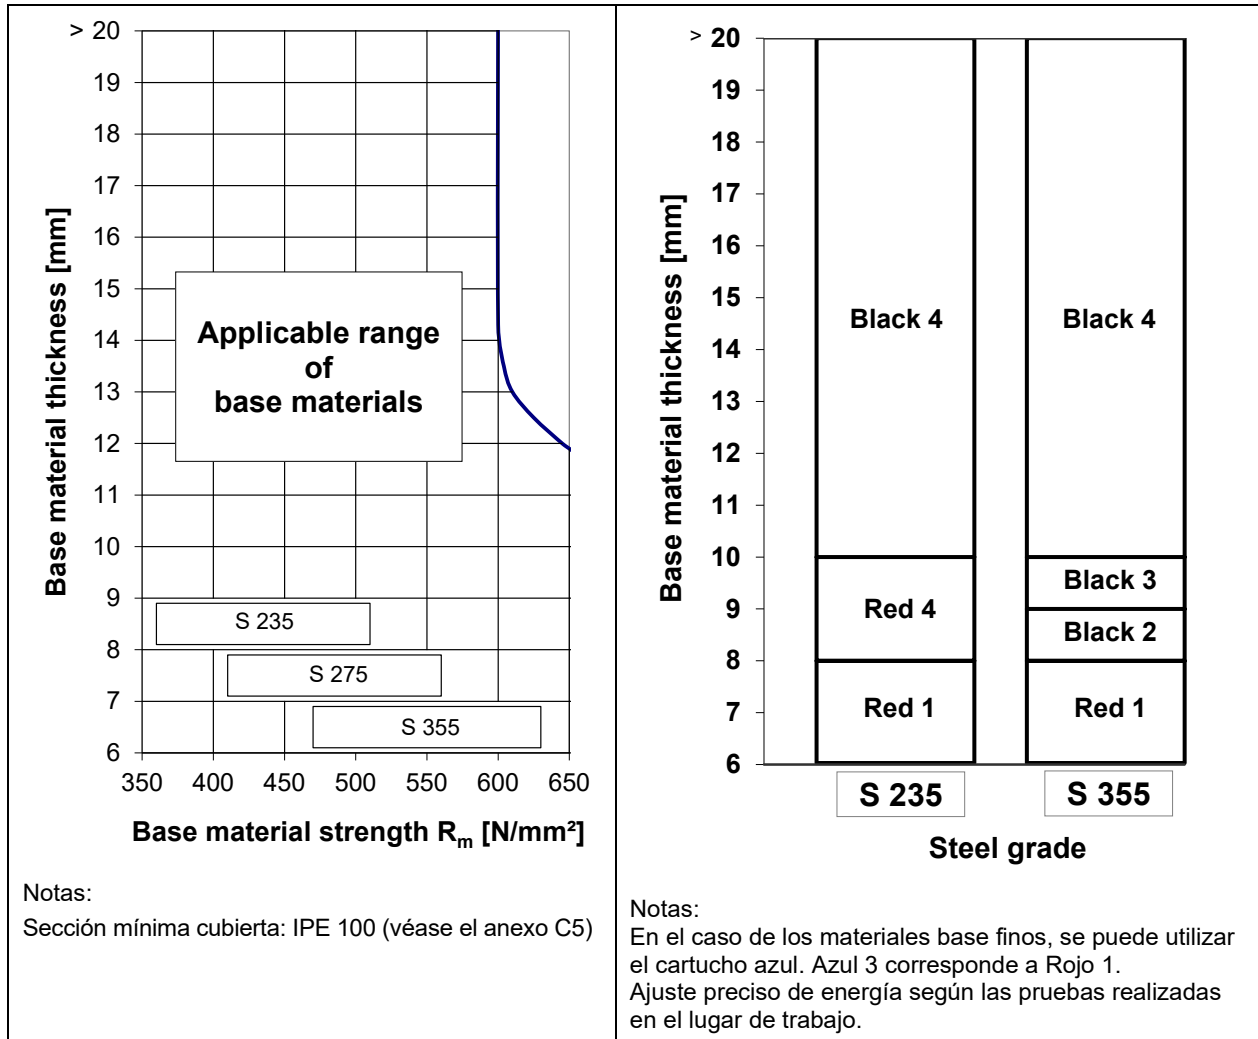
> 20
19
18
17
16
15
14
13
12
11
10
9
8
7
6

Base material thickness [mm]

Applicable range of base materials

S 235
S 275
S 355

350 400 450 500 550 600 650

Base material strength $R_m$ [N/mm²]

Notas:
Sección mínima cubierta: IPE 100 (véase el anexo C5)

> 20
19
18
17
16
15
14
13
12
11
10
9
8
7
6

Base material thickness [mm]

Black 4
Red 4
Red 1

Black 4
Black 3
Black 2
Red 1

S 235
S 355

Steel grade

Notas:
En el caso de los materiales base finos, se puede utilizar el cartucho azul. Azul 3 corresponde a Rojo 1.
Ajuste preciso de energía según las pruebas realizadas en el lugar de trabajo.